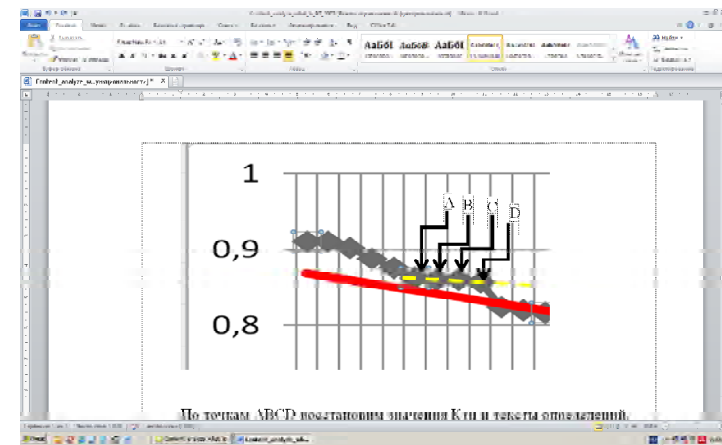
Файл Главная Вставка Разметка страницы Ссылки Рассылки Рецензирование Вид

АаБбВ АаБбВ АаБбВ

Contest_analyze_w...угнрпонастоль

1

0,9

0,8

A B C D

По точкам ABCD восстановим значения Кти и тексты определений.